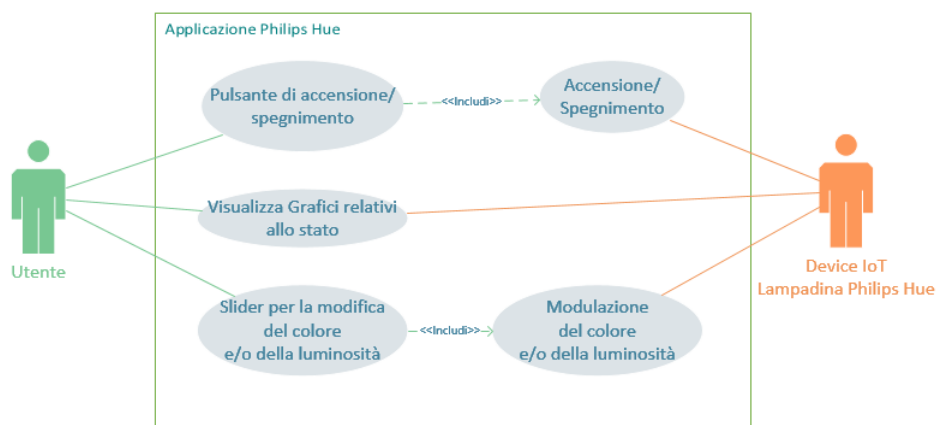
Applicazione Philips Hue

Pulsante di accensione/ spegnimento

<<Includi>>

Accensione/ Spegnimento

Utente

Visualizza Grafici relativi allo stato

Device IoT Lampadina Philips Hue

Slider per la modifica del colore e/o della luminosità

<<Includi>>

Modulazione del colore e/o della luminosità